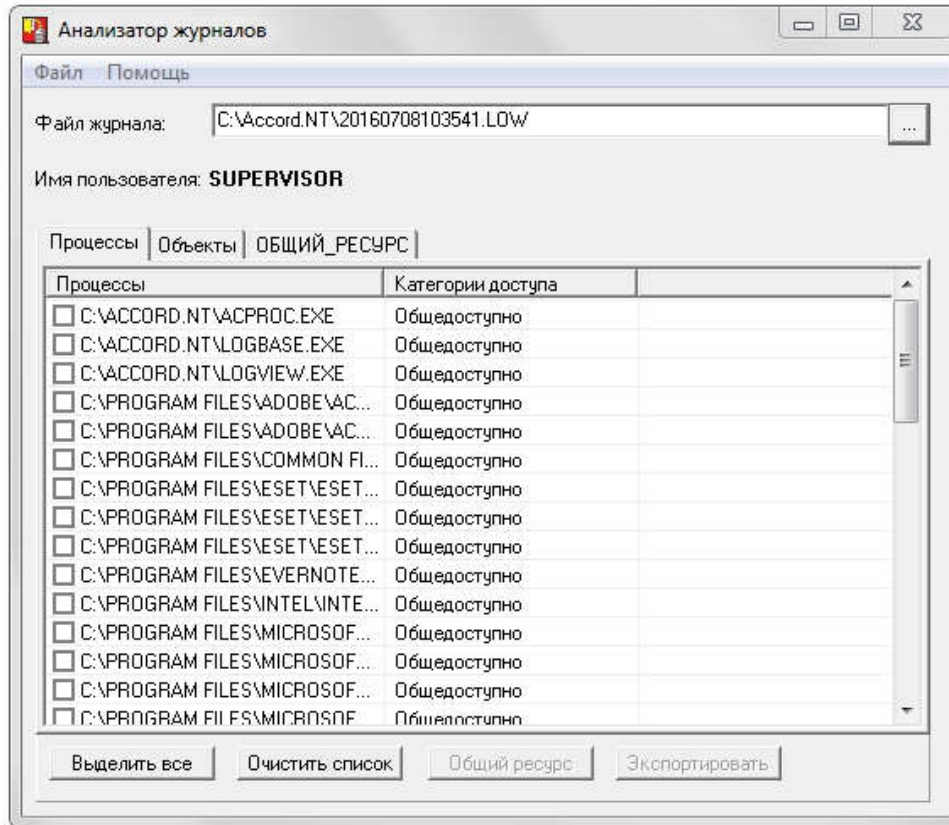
Анализатор журналов

Файл Помощь

Файл журнала: C:\Accord.NT\20160708103541.LOW ...

Имя пользователя: **SUPERVISOR**

Процессы | Объекты | ОБЩИЙ_РЕСУРС

| Процессы | Категории доступа |
|---|---|
| C:\ACCORD.NT\ACPROC.EXE | Общедоступно |
| C:\ACCORD.NT\LOGBASE.EXE | Общедоступно |
| C:\ACCORD.NT\LOGVIEW.EXE | Общедоступно |
| C:\PROGRAM FILES\ADOBE\AC... | Общедоступно |
| C:\PROGRAM FILES\ADOBE\AC... | Общедоступно |
| C:\PROGRAM FILES\COMMON FI... | Общедоступно |
| C:\PROGRAM FILES\ESET\ESET... | Общедоступно |
| C:\PROGRAM FILES\ESET\ESET... | Общедоступно |
| C:\PROGRAM FILES\ESET\ESET... | Общедоступно |
| C:\PROGRAM FILES\EVERNOTE... | Общедоступно |
| C:\PROGRAM FILES\INTEL\INTE... | Общедоступно |
| C:\PROGRAM FILES\MICROSOF... | Общедоступно |
| C:\PROGRAM FILES\MICROSOF... | Общедоступно |
| C:\PROGRAM FILES\MICROSOF... | Общедоступно |
| C:\PROGRAM FILES\MICROSOF... | Общедоступно |

Выделить все   Очистить список   Общий ресурс   Экспортировать